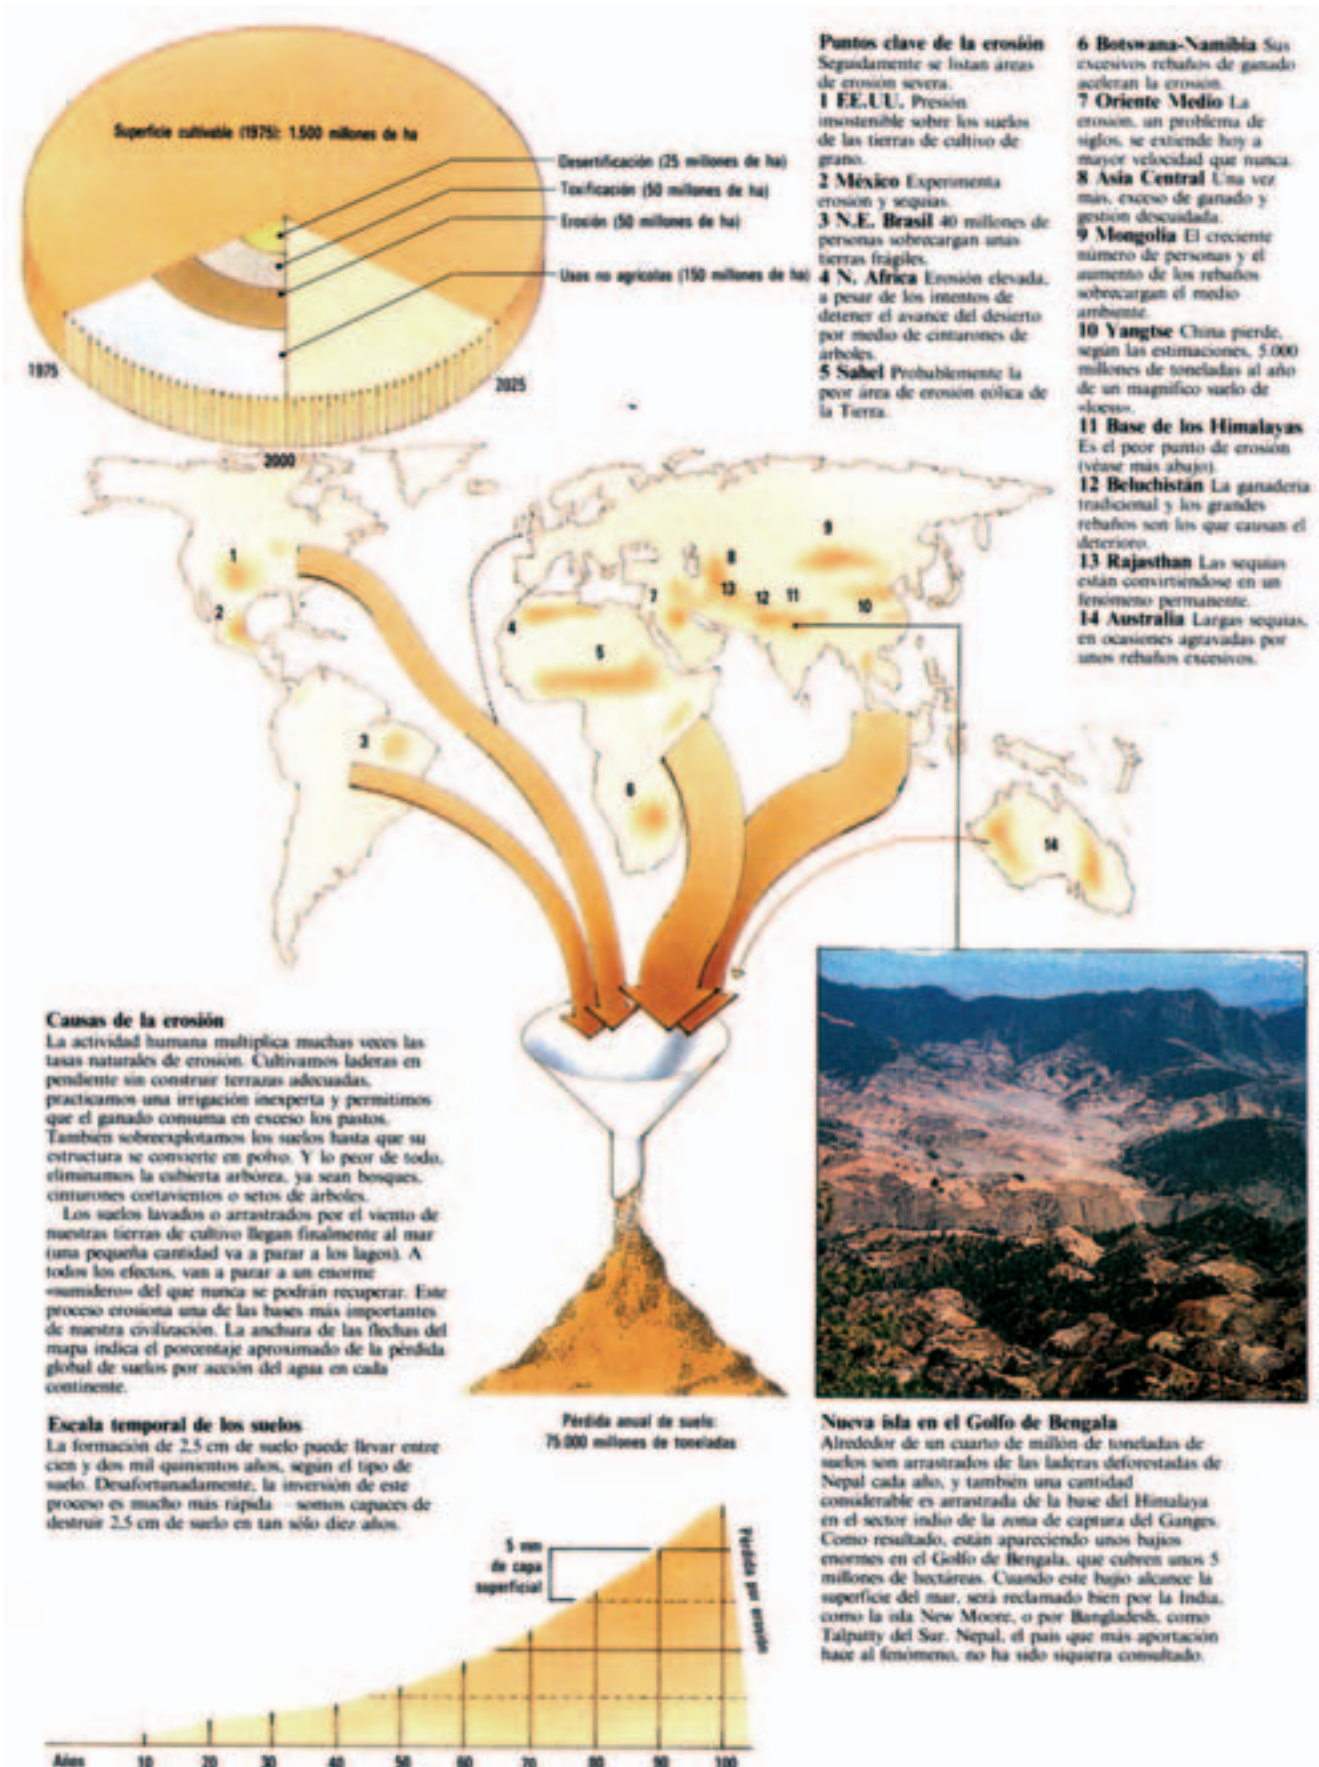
Superficie cultivable (1975): 1.500 millones de ha

Desertificación (25 millones de ha)

Toxificación (50 millones de ha)

Erosión (50 millones de ha)

Usos no agrícolas (150 millones de ha)

1975

2000

2025

Puntos clave de la erosión
Seguidamente se listan áreas de erosión severa.
1 EE.UU. Presión insostenible sobre los suelos de las tierras de cultivo de grano.
2 México Experimenta erosión y sequías.
3 N.E. Brasil 40 millones de personas sobrecargan unas tierras frágiles.
4 N. África Erosión elevada, a pesar de los intentos de detener el avance del desierto por medio de cinturones de árboles.
5 Sahel Probablemente la peor área de erosión eólica de la Tierra.
6 Botswana-Namibia Sus excesivos rebaños de ganado aceleran la erosión.
7 Oriente Medio La erosión, un problema de siglos, se extiende hoy a mayor velocidad que nunca.
8 Asia Central Una vez más, exceso de ganado y gestión descuidada.
9 Mongolia El creciente número de personas y el aumento de los rebaños sobrecargan el medio ambiente.
10 Yangtse China pierde, según las estimaciones, 5.000 millones de toneladas al año de un magnífico suelo de «loess».
11 Base de los Himalayas Es el peor punto de erosión (véase más abajo).
12 Beluchistán La ganadería tradicional y los grandes rebaños son los que causan el deterioro.
13 Rajasthan Las sequías están convirtiéndose en un fenómeno permanente.
14 Australia Largas sequías, en ocasiones agravadas por unos rebaños excesivos.

1 2 3 4 5 6 7 8 9 10 11 12 13 14

Causas de la erosión
La actividad humana multiplica muchas veces las tasas naturales de erosión. Cultivamos laderas en pendiente sin construir terrazas adecuadas, practicamos una irrigación inexperta y permitimos que el ganado consuma en exceso los pastos. También sobreexplotamos los suelos hasta que su estructura se convierte en polvo. Y lo peor de todo, eliminamos la cubierta arbórea, ya sean bosques, cinturones cortavientos o setos de árboles.
Los suelos lavados o arrastrados por el viento de nuestras tierras de cultivo llegan finalmente al mar (una pequeña cantidad va a parar a los lagos). A todos los efectos, van a parar a un enorme «sumidero» del que nunca se podrán recuperar. Este proceso erosiona una de las bases más importantes de nuestra civilización. La anchura de las flechas del mapa indica el porcentaje aproximado de la pérdida global de suelos por acción del agua en cada continente.

Escala temporal de los suelos
La formación de 2,5 cm de suelo puede llevar entre cien y dos mil quinientos años, según el tipo de suelo. Desafortunadamente, la inversión de este proceso es mucho más rápida —somos capaces de destruir 2,5 cm de suelo en tan sólo diez años.

Pérdida anual de suelo: 75.000 millones de toneladas

5 mm de capa superficial

Pérdida por erosión

Años 10 20 30 40 50 60 70 80 90 100

Nueva isla en el Golfo de Bengala
Alrededor de un cuarto de millón de toneladas de suelos son arrastrados de las laderas deforestadas de Nepal cada año, y también una cantidad considerable es arrastrada de la base del Himalaya en el sector indio de la zona de captura del Ganges. Como resultado, están apareciendo unos bajíos enormes en el Golfo de Bengala, que cubren unos 5 millones de hectáreas. Cuando este bajío alcance la superficie del mar, será reclamado bien por la India, como la isla New Moore, o por Bangladesh, como Talpatty del Sur. Nepal, el país que más aportación hace al fenómeno, no ha sido siquiera consultado.